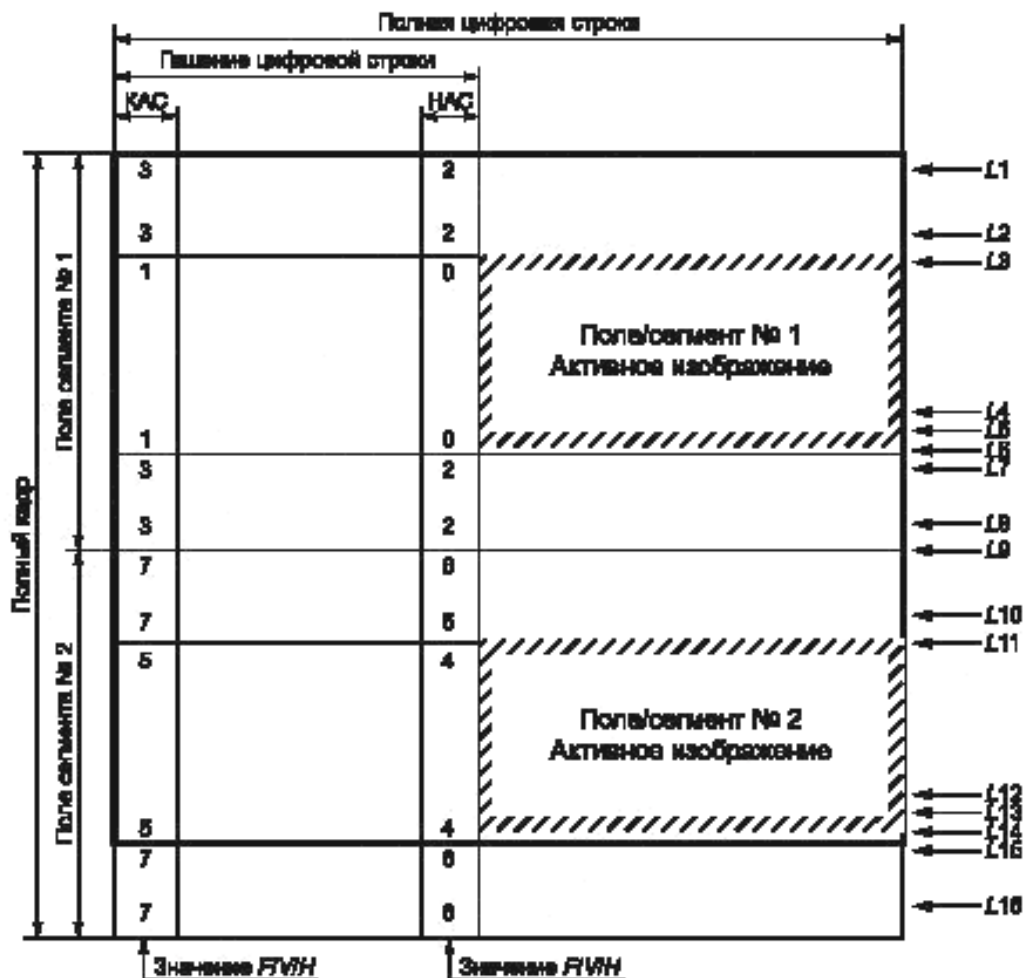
Полная цифровая строка

Гашение цифровой строки

КАС

НАС

Полный кадр

Поле сегмента № 1

Поле сегмента № 2

3 2
3 2
1 0
1 0
3 2
3 2
7 6
7 6
5 4
5 4
7 6
7 6

Поле/сегмент № 1
Активное изображение

Поле/сегмент № 2
Активное изображение

L1
L2
L3
L4
L5
L6
L7
L8
L9
L10
L11
L12
L13
L14
L15
L16

Значение F/V/H

Значение F/V/H